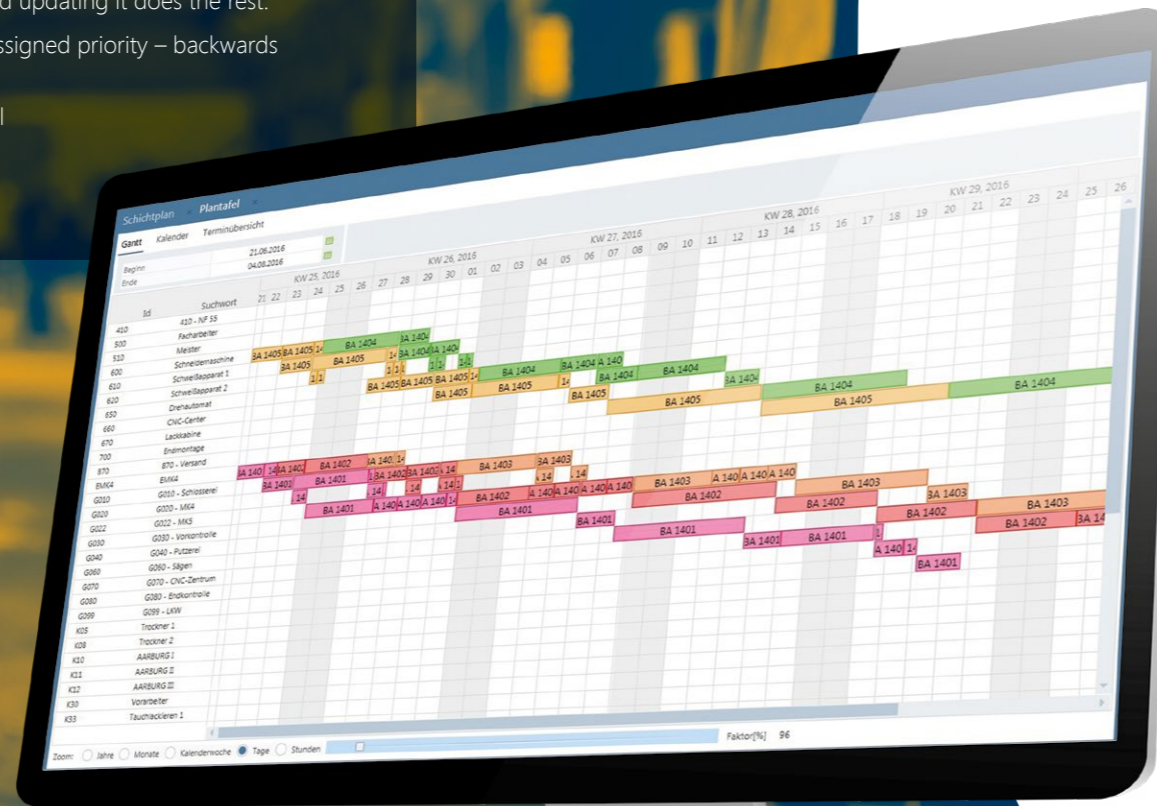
d updating it does the rest.
ssigned priority – backwards

Schichtplan × Plantafel ×
Gantt Kalender Terminübersicht
Beginn 21.06.2016
Ende 04.08.2016

KW 25, 2016 KW 26, 2016 KW 27, 2016 KW 28, 2016 KW 29, 2016
21 22 23 24 25 26 27 28 29 30 01 02 03 04 05 06 07 08 09 10 11 12 13 14 15 16 17 18 19 20 21 22 23 24 25 26

| Id | Suchwort |
|---|---|
| 410 | 410 - NF 55 |
| 500 | Facharbeiter |
| 510 | Meister |
| 600 | Schneidemaschine |
| 610 | Schweißapparat 1 |
| 620 | Schweißapparat 2 |
| 650 | Drehautomat |
| 660 | CNC-Center |
| 670 | Lackkabine |
| 700 | Endmontage |
| 870 | 870 - Versand |
| EMK4 | EMK4 |
| G010 | G010 - Schlosserei |
| G020 | G020 - MK4 |
| G022 | G022 - MK5 |
| G030 | G030 - Vorkontrolle |
| G040 | G040 - Putzerei |
| G060 | G060 - Sägen |
| G070 | G070 - CNC-Zentrum |
| G080 | G080 - Endkontrolle |
| G099 | G099 - LKW |
| K05 | Trockner 1 |
| K08 | Trockner 2 |
| K10 | AARBURG I |
| K11 | AARBURG II |
| K12 | AARBURG III |
| K30 | Vorarbeiter |
| K33 | Tauchlackieren 1 |

BA 1404 BA 1405 BA 1403 BA 1402 BA 1401 A 140

Zoom: Jahre Monate Kalenderwoche Tage Stunden
Faktor[%] 96